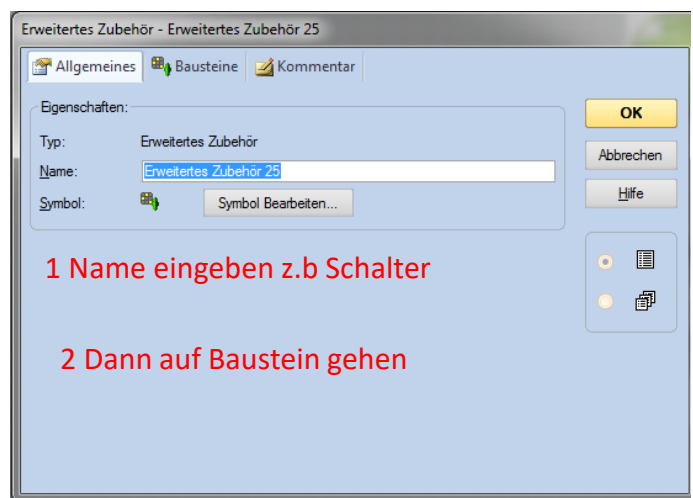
Erweitertes Zubehör - Erweitertes Zubehör 25

Allgemeines
Bausteine
Kommentar

Eigenschaften:

Typ: Erweitertes Zubehör

Name: Erweitertes Zubehör 25

Symbol: Symbol Bearbeiten...

OK
Abbrechen
Hilfe

1 Name eingeben z.b Schalter

2 Dann auf Baustein gehen